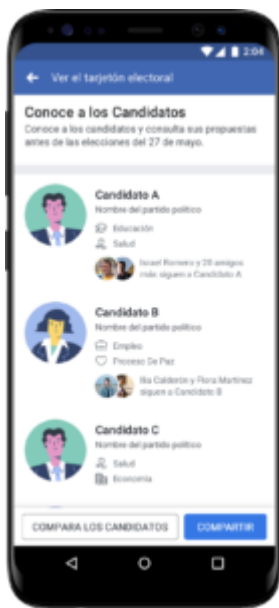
2:04

Ver el tarjetón electoral

Conoce a los Candidatos

Conoce a los candidatos y consulta sus propuestas antes de las elecciones del 27 de mayo.

Candidato A
Nombre del partido político
Educación
Salud
Israel Romero y 28 amigos más siguen a Candidato A

Candidato B
Nombre del partido político
Empleo
Proceso De Paz
Ila Calderón y Flora Martínez siguen a Candidato B

Candidato C
Nombre del partido político
Salud
Economía

COMPARA LOS CANDIDATOS
COMPARTIR